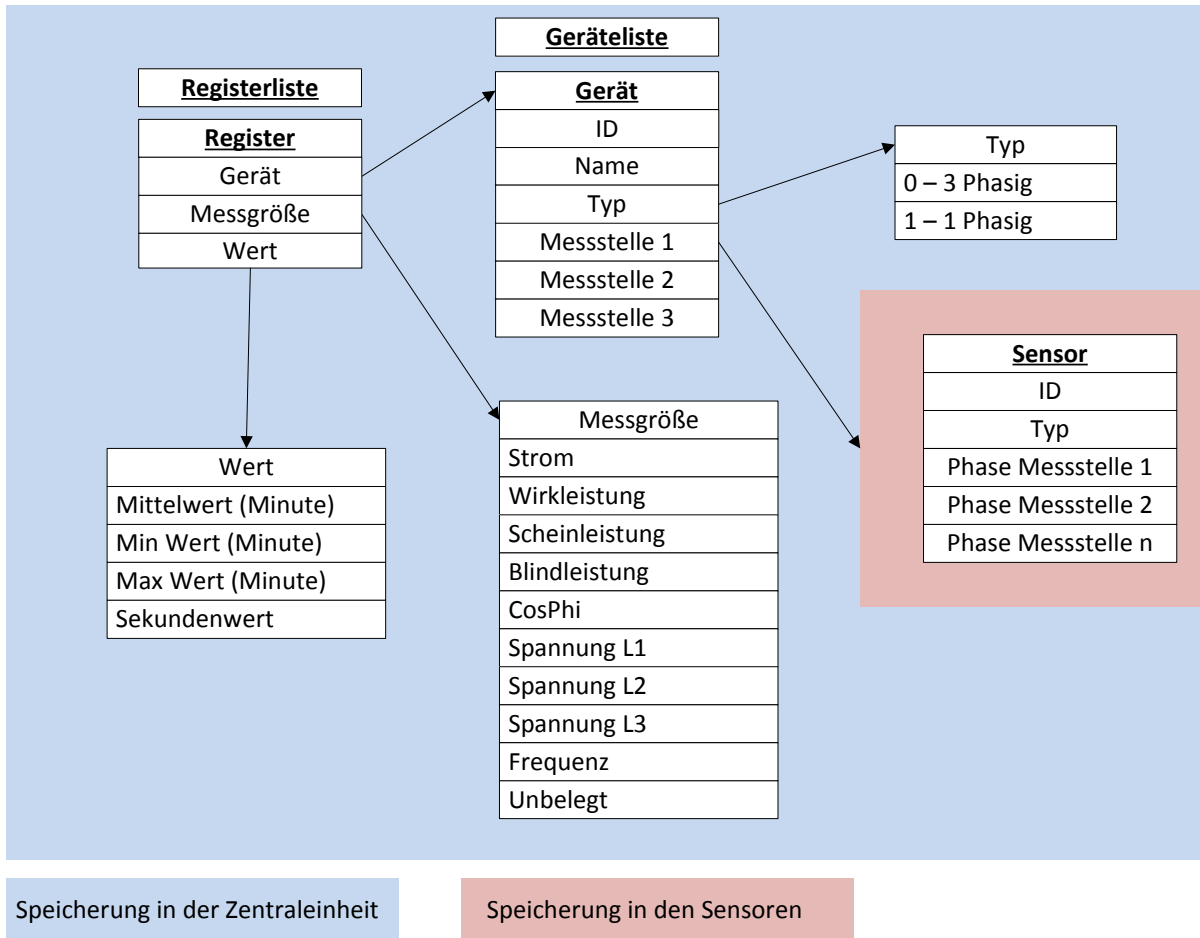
Geräteliste

Registerliste

Register
Gerät
Messgröße
Wert

Gerät
ID
Name
Typ
Messstelle 1
Messstelle 2
Messstelle 3

Typ
0 – 3 Phasig
1 – 1 Phasig

Sensor
ID
Typ
Phase Messstelle 1
Phase Messstelle 2
Phase Messstelle n

Wert
Mittelwert (Minute)
Min Wert (Minute)
Max Wert (Minute)
Sekundenwert

Messgröße
Strom
Wirkleistung
Scheinleistung
Blindleistung
CosPhi
Spannung L1
Spannung L2
Spannung L3
Frequenz
Unbelegt

Speicherung in der Zentraleinheit

Speicherung in den Sensoren